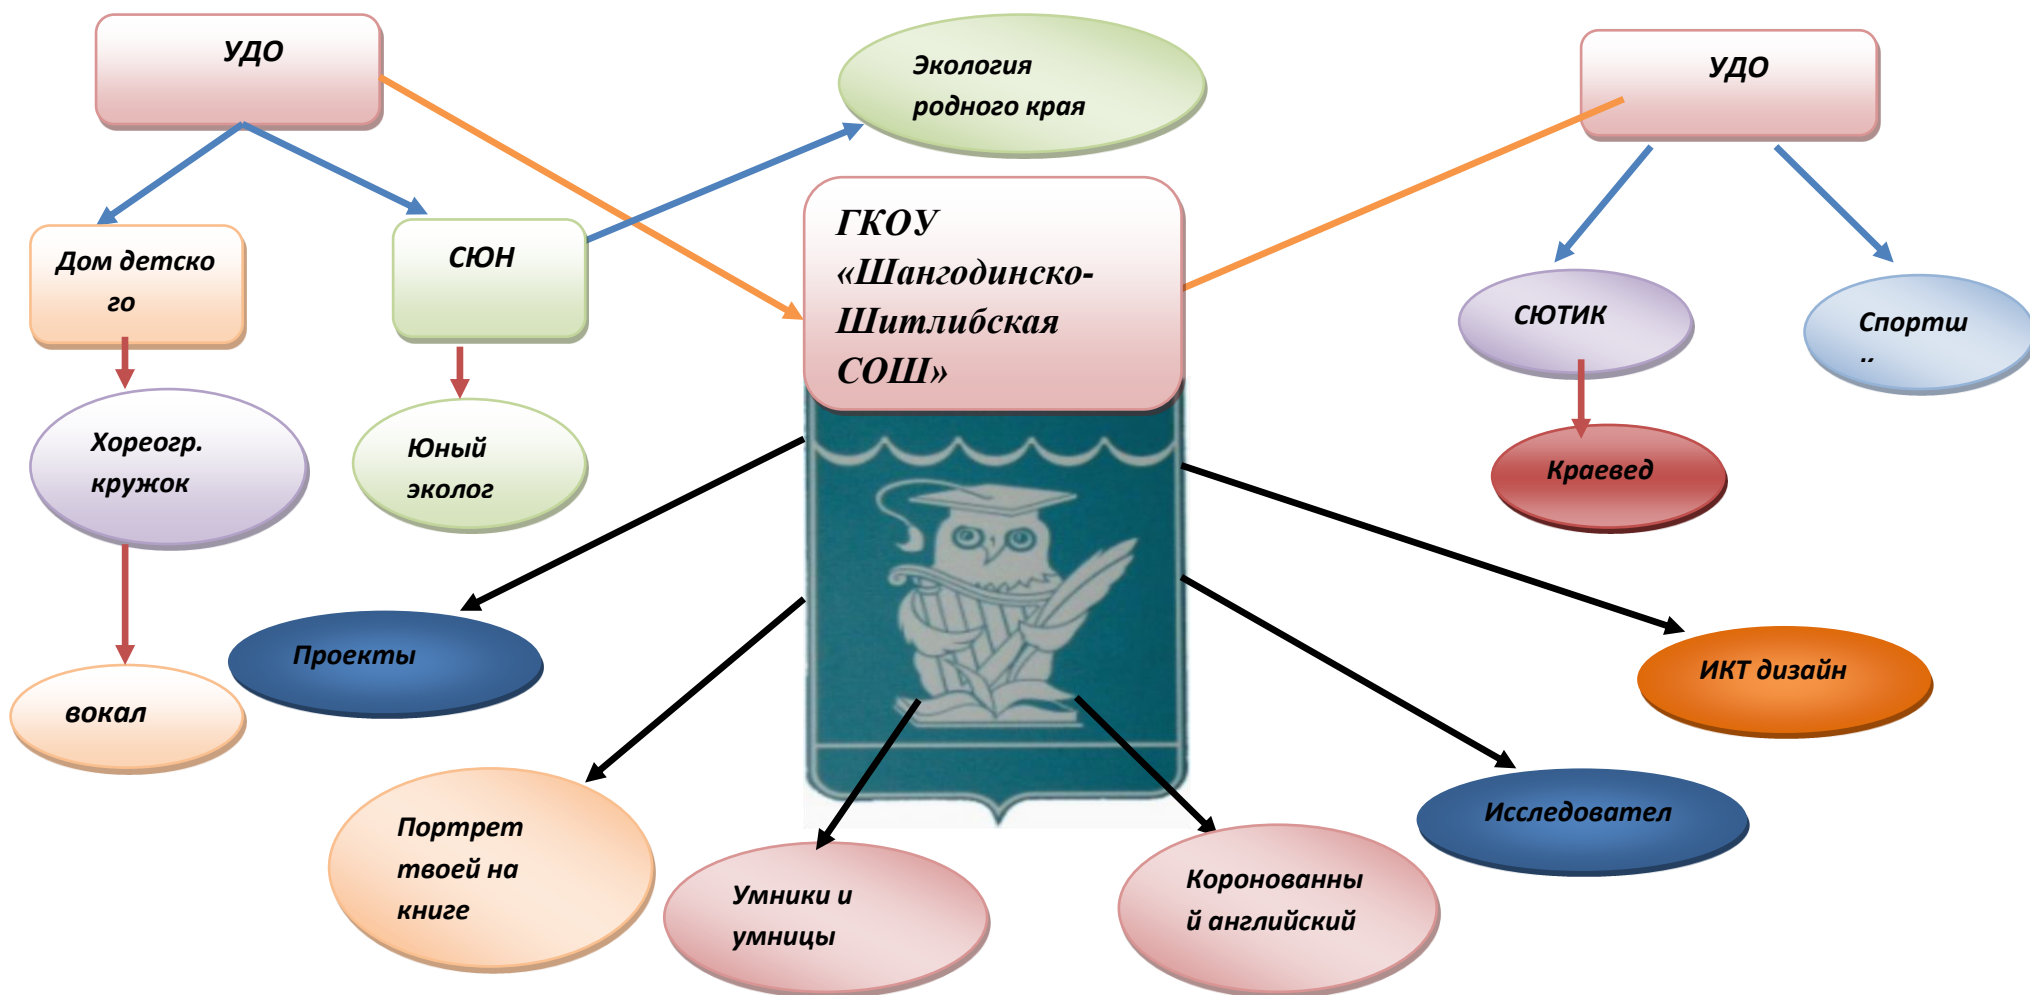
УДО

Экология родного края

УДО

Дом детского

СЮН

ГКОУ «Шангодинско-Шитлибская СОШ»

СЮТИК

Спортш ..

Хореогр. кружок

Юный эколог

Краевед

Проекты

ИКТ дизайн

вокал

Исследовател

Портрет твоей на книге

Умники и умницы

Коронованный английский